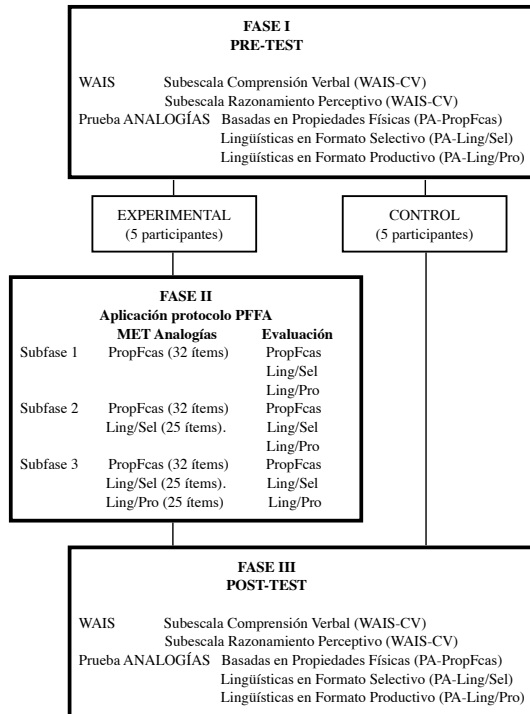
FASE I
PRE-TEST

WAIS Subescala Comprensión Verbal (WAIS-CV)
Subescala Razonamiento Perceptivo (WAIS-CV)
Prueba ANALOGÍAS Basadas en Propiedades Físicas (PA-PropFcas)
Lingüísticas en Formato Selectivo (PA-Ling/Sel)
Lingüísticas en Formato Productivo (PA-Ling/Pro)

EXPERIMENTAL
(5 participantes)

CONTROL
(5 participantes)

FASE II
Aplicación protocolo PFFA

| | MET Analogías | Evaluación |
|---|---|---|
| Subfase 1 | PropFcas (32 ítems) | PropFcas |
| | | Ling/Sel |
| | | Ling/Pro |
| Subfase 2 | PropFcas (32 ítems) | PropFcas |
| | Ling/Sel (25 ítems). | Ling/Sel |
| | | Ling/Pro |
| Subfase 3 | PropFcas (32 ítems) | PropFcas |
| | Ling/Sel (25 ítems). | Ling/Sel |
| | Ling/Pro (25 ítems) | Ling/Pro |

FASE III
POST-TEST

WAIS Subescala Comprensión Verbal (WAIS-CV)
Subescala Razonamiento Perceptivo (WAIS-CV)
Prueba ANALOGÍAS Basadas en Propiedades Físicas (PA-PropFcas)
Lingüísticas en Formato Selectivo (PA-Ling/Sel)
Lingüísticas en Formato Productivo (PA-Ling/Pro)